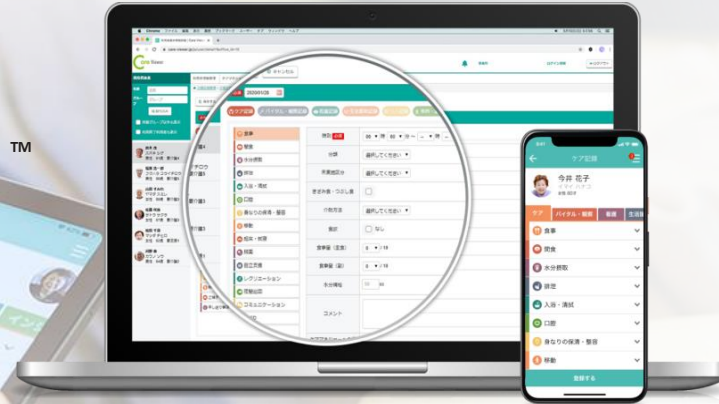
TM

Care Viewer

キャンセル

2020/01/28

ケア記録

バイタル・観察記録

看護記録

生活記録

食事

間食

水分摂取

排泄

入浴・清拭

口腔

身なりの保清・整容

睡眠

他者・他所

移動

自立支援

レクリエーション

機能訓練

コミュニケーション

時刻

分類

選択してください

所要時間

さまざま・つぶし食

介助方法

選択してください

量

なし

食事量（主食）

/ 10

食事量（副）

/ 10

水分補給

cc

コメント

ケア記録

今井 花子

ケア

バイタル・観察

看護

生活記

食事

間食

水分摂取

排泄

入浴・清拭

口腔

身なりの保清・整容

移動

登録する